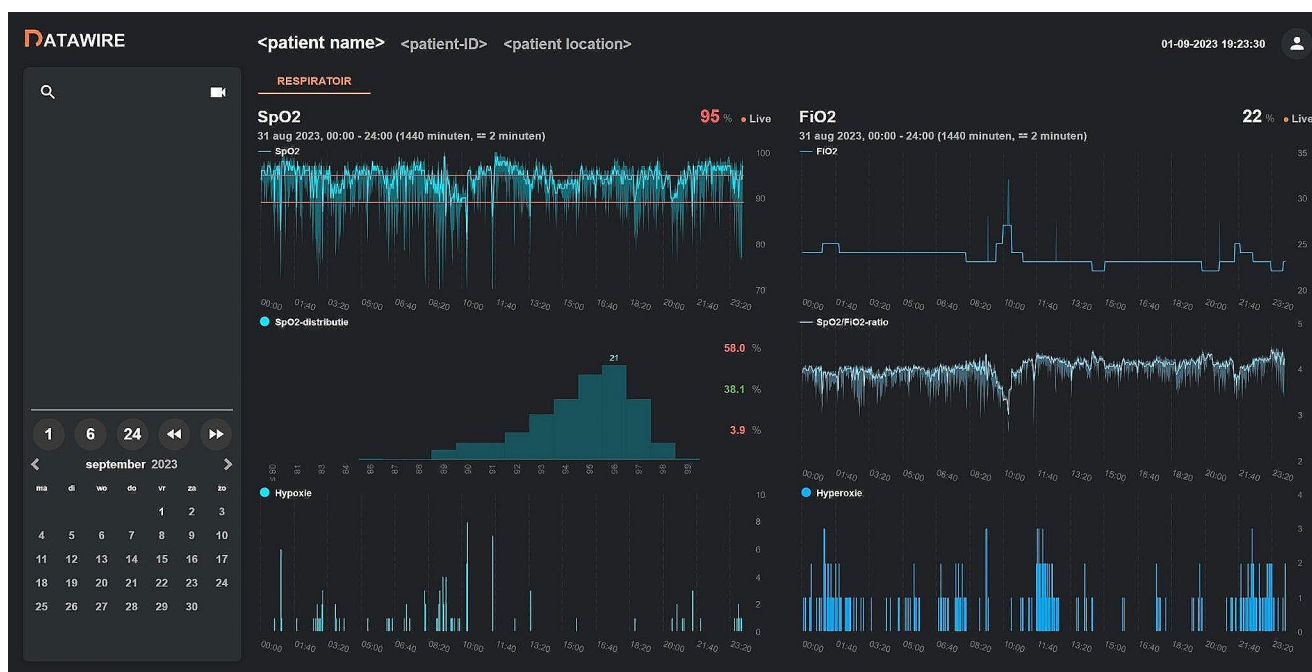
DATAWIRE

<patient name> <patient-ID> <patient location>

01-09-2023 19:23:30

RESPIRATOIR

1 6 24

september 2023

| ma | di | wo | do | vr | za | zo |
|---|---|---|---|---|---|---|
| | | | | 1 | 2 | 3 |
| 4 | 5 | 6 | 7 | 8 | 9 | 10 |
| 11 | 12 | 13 | 14 | 15 | 16 | 17 |
| 18 | 19 | 20 | 21 | 22 | 23 | 24 |
| 25 | 26 | 27 | 28 | 29 | 30 | |

SpO2

95 % • Live

31 aug 2023, 00:00 - 24:00 (1440 minuten, ≈ 2 minuten)

SpO2

100 90 80 70

00:00 01:40 03:20 05:00 06:40 08:20 10:00 11:40 13:20 15:00 16:40 18:20 20:00 21:40 23:20

SpO2-distributie

21

58.0 %
38.1 %
3.9 %

≤ 80 81 83 84 86 87 88 89 90 91 92 93 94 95 96 97 98 99

Hypoxie

10 8 6 4 2 0

00:00 01:40 03:20 05:00 06:40 08:20 10:00 11:40 13:20 15:00 16:40 18:20 20:00 21:40 23:20

FiO2

22 % • Live

31 aug 2023, 00:00 - 24:00 (1440 minuten, ≈ 2 minuten)

FiO2

35 30 25 20

00:00 01:40 03:20 05:00 06:40 08:20 10:00 11:40 13:20 15:00 16:40 18:20 20:00 21:40 23:20

SpO2/FiO2-ratio

5 4 3 2

00:00 01:40 03:20 05:00 06:40 08:20 10:00 11:40 13:20 15:00 16:40 18:20 20:00 21:40 23:20

Hyperoxie

4 3 2 1 0

00:00 01:40 03:20 05:00 06:40 08:20 10:00 11:40 13:20 15:00 16:40 18:20 20:00 21:40 23:20